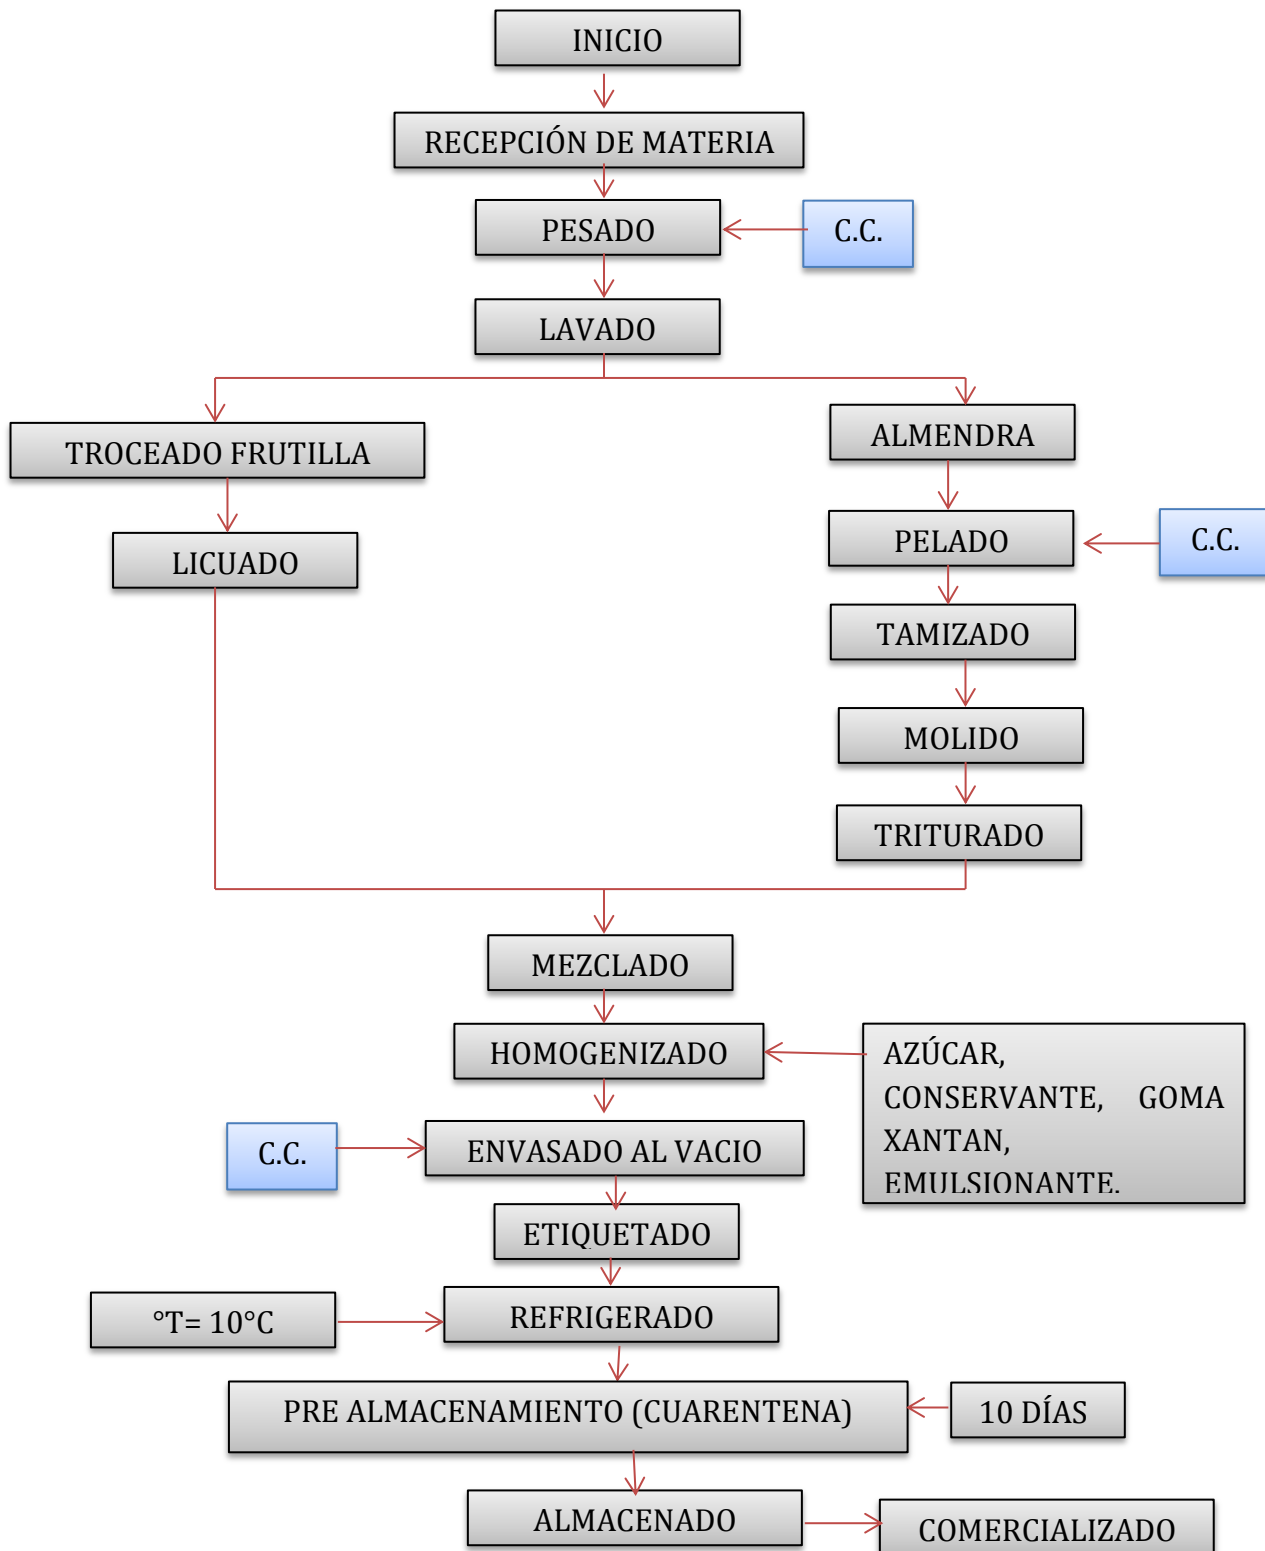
INICIO

RECEPCIÓN DE MATERIA

PESADO

C.C.

LAVADO

TROCEADO FRUTILLA

ALMENDRA

LICUADO

PELADO

C.C.

TAMIZADO

MOLIDO

TRITURADO

MEZCLADO

HOMOGENIZADO

AZÚCAR, CONSERVANTE, GOMA XANTAN, EMULSIONANTE.

C.C.

ENVASADO AL VACIO

ETIQUETADO

°T= 10°C

REFRIGERADO

PRE ALMACENAMIENTO (CUARENTENA)

10 DÍAS

ALMACENADO

COMERCIALIZADO